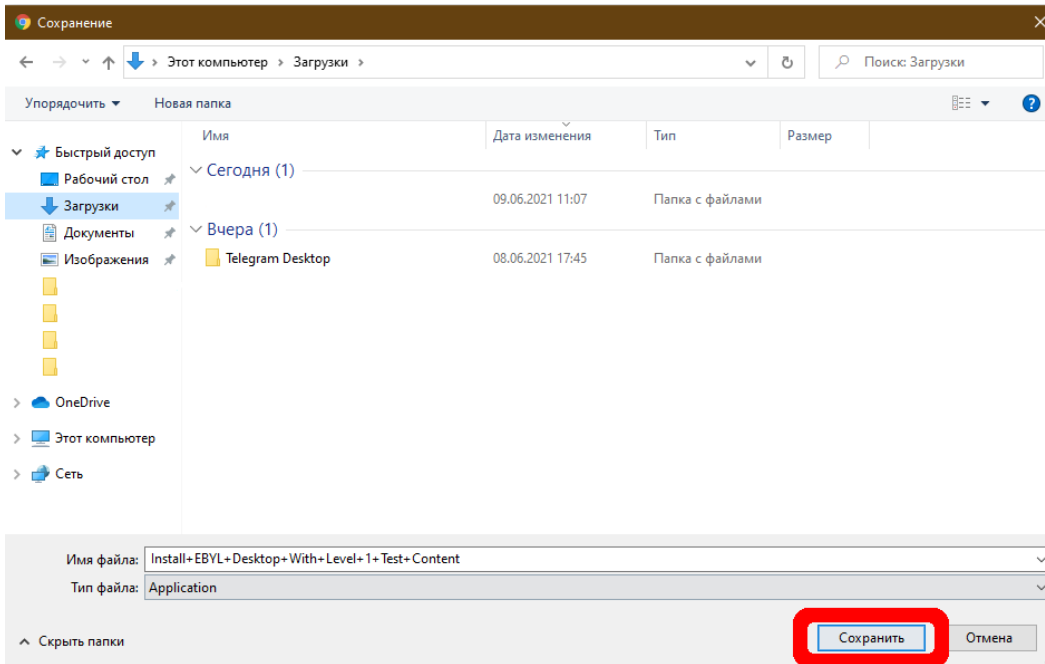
Сохранение

Этот компьютер > Загрузки >

Поиск: Загрузки

Упорядочить ▾ Новая папка

Быстрый доступ
Рабочий стол
Загрузки
Документы
Изображения

OneDrive
Этот компьютер
Сеть

| Имя | Дата изменения | Тип | Размер |
|---|---|---|---|
| Сегодня (1) | | | |
| | 09.06.2021 11:07 | Папка с файлами | |
| Вчера (1) | | | |
| Telegram Desktop | 08.06.2021 17:45 | Папка с файлами | |

Имя файла: Install+EBYL+Desktop+With+Level+1+Test+Content
Тип файла: Application

Скрыть папки

Сохранить Отмена